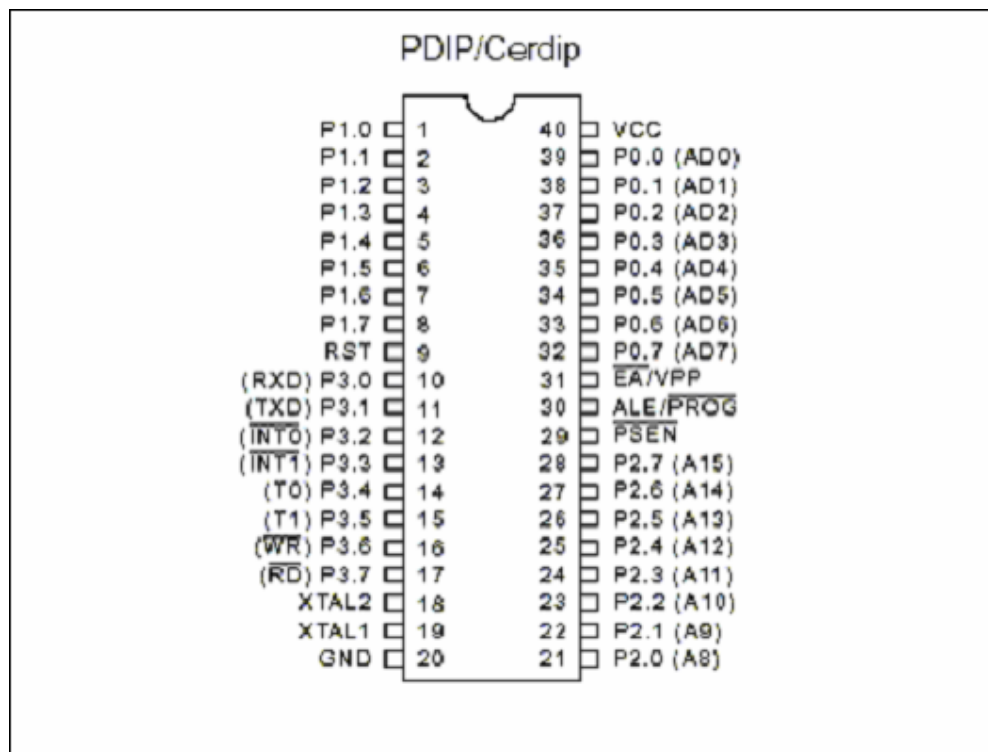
PDIP/Cerdip

| Left pin | No. | No. | Right pin |
|---|---|---|---|
| P1.0 | 1 | 40 | VCC |
| P1.1 | 2 | 39 | P0.0 (AD0) |
| P1.2 | 3 | 38 | P0.1 (AD1) |
| P1.3 | 4 | 37 | P0.2 (AD2) |
| P1.4 | 5 | 36 | P0.3 (AD3) |
| P1.5 | 6 | 35 | P0.4 (AD4) |
| P1.6 | 7 | 34 | P0.5 (AD5) |
| P1.7 | 8 | 33 | P0.6 (AD6) |
| RST | 9 | 32 | P0.7 (AD7) |
| (RXD) P3.0 | 10 | 31 | $\overline{EA}$/VPP |
| (TXD) P3.1 | 11 | 30 | ALE/$\overline{PROG}$ |
| ($\overline{INT0}$) P3.2 | 12 | 29 | $\overline{PSEN}$ |
| ($\overline{INT1}$) P3.3 | 13 | 28 | P2.7 (A15) |
| (T0) P3.4 | 14 | 27 | P2.6 (A14) |
| (T1) P3.5 | 15 | 26 | P2.5 (A13) |
| ($\overline{WR}$) P3.6 | 16 | 25 | P2.4 (A12) |
| ($\overline{RD}$) P3.7 | 17 | 24 | P2.3 (A11) |
| XTAL2 | 18 | 23 | P2.2 (A10) |
| XTAL1 | 19 | 22 | P2.1 (A9) |
| GND | 20 | 21 | P2.0 (A8) |